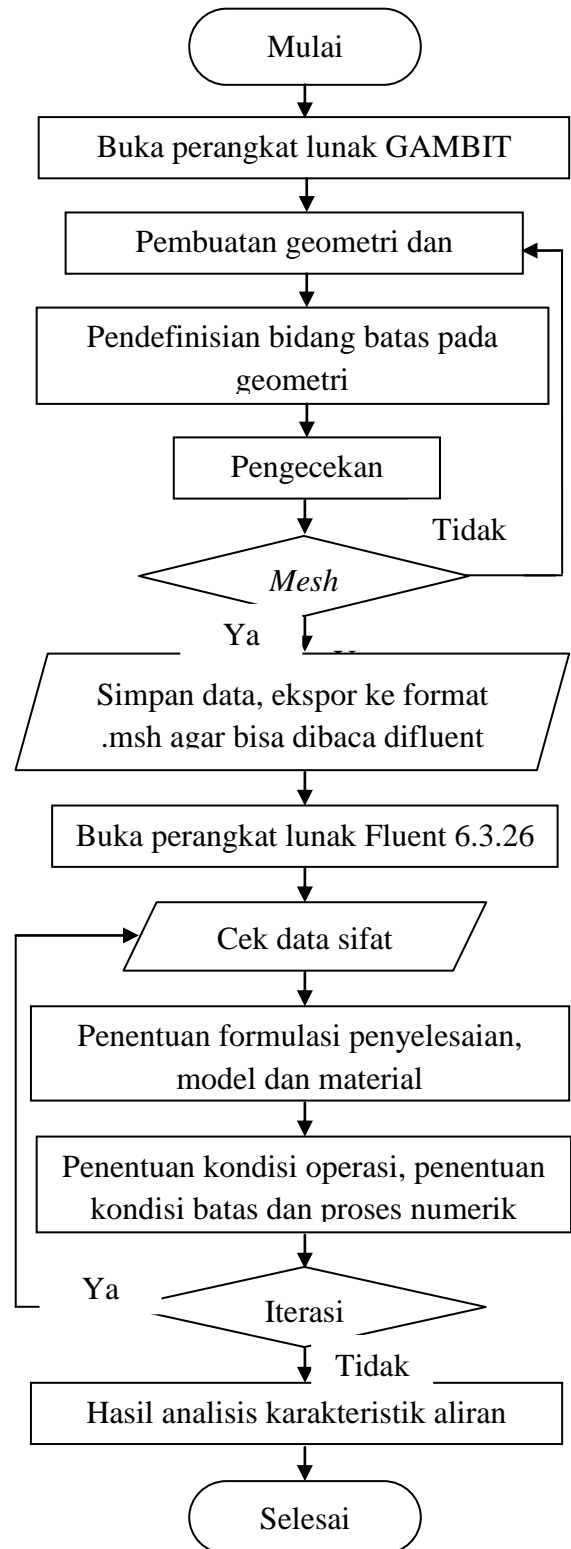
Mulai

Buka perangkat lunak GAMBIT

Pembuatan geometri dan

Pendefinisian bidang batas pada geometri

Pengecekan

Tidak

*Mesh*

Ya

Simpan data, ekspor ke format .msh agar bisa dibaca difluent

Buka perangkat lunak Fluent 6.3.26

Cek data sifat

Penentuan formulasi penyelesaian, model dan material

Penentuan kondisi operasi, penentuan kondisi batas dan proses numerik

Ya

Iterasi

Tidak

Hasil analisis karakteristik aliran

Selesai